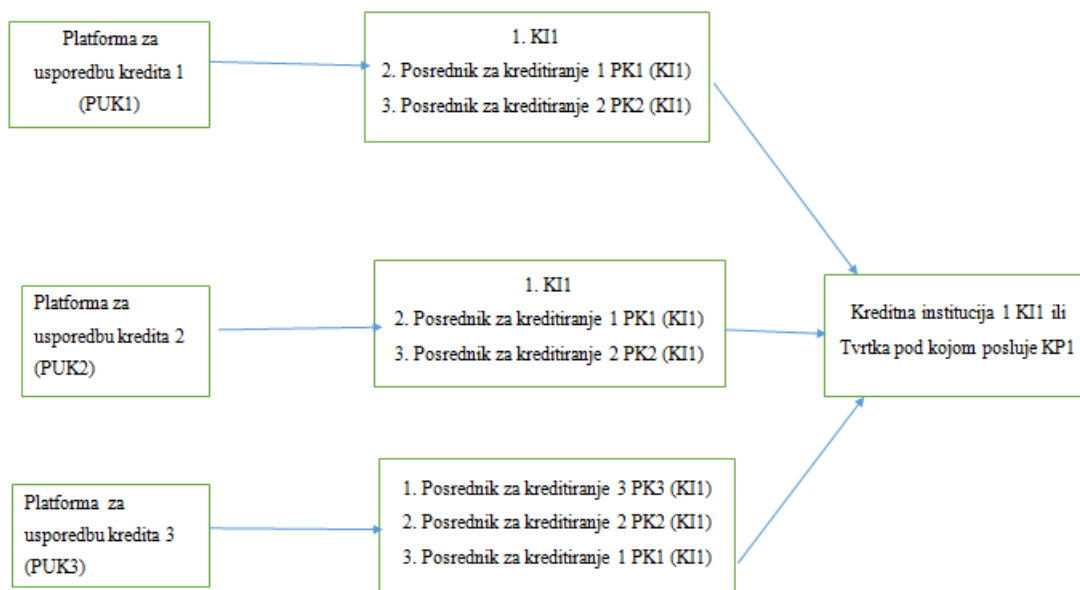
Platforma za usporedbu kredita 1 (PUK1)

1. KI1
2. Posrednik za kreditiranje 1 PK1 (KI1)
3. Posrednik za kreditiranje 2 PK2 (KI1)

Platforma za usporedbu kredita 2 (PUK2)

1. KI1
2. Posrednik za kreditiranje 1 PK1 (KI1)
3. Posrednik za kreditiranje 2 PK2 (KI1)

Kreditna institucija 1 KI1 ili Tvrtka pod kojom posluje KP1

Platforma za usporedbu kredita 3 (PUK3)

1. Posrednik za kreditiranje 3 PK3 (KI1)
2. Posrednik za kreditiranje 2 PK2 (KI1)
3. Posrednik za kreditiranje 1 PK1 (KI1)